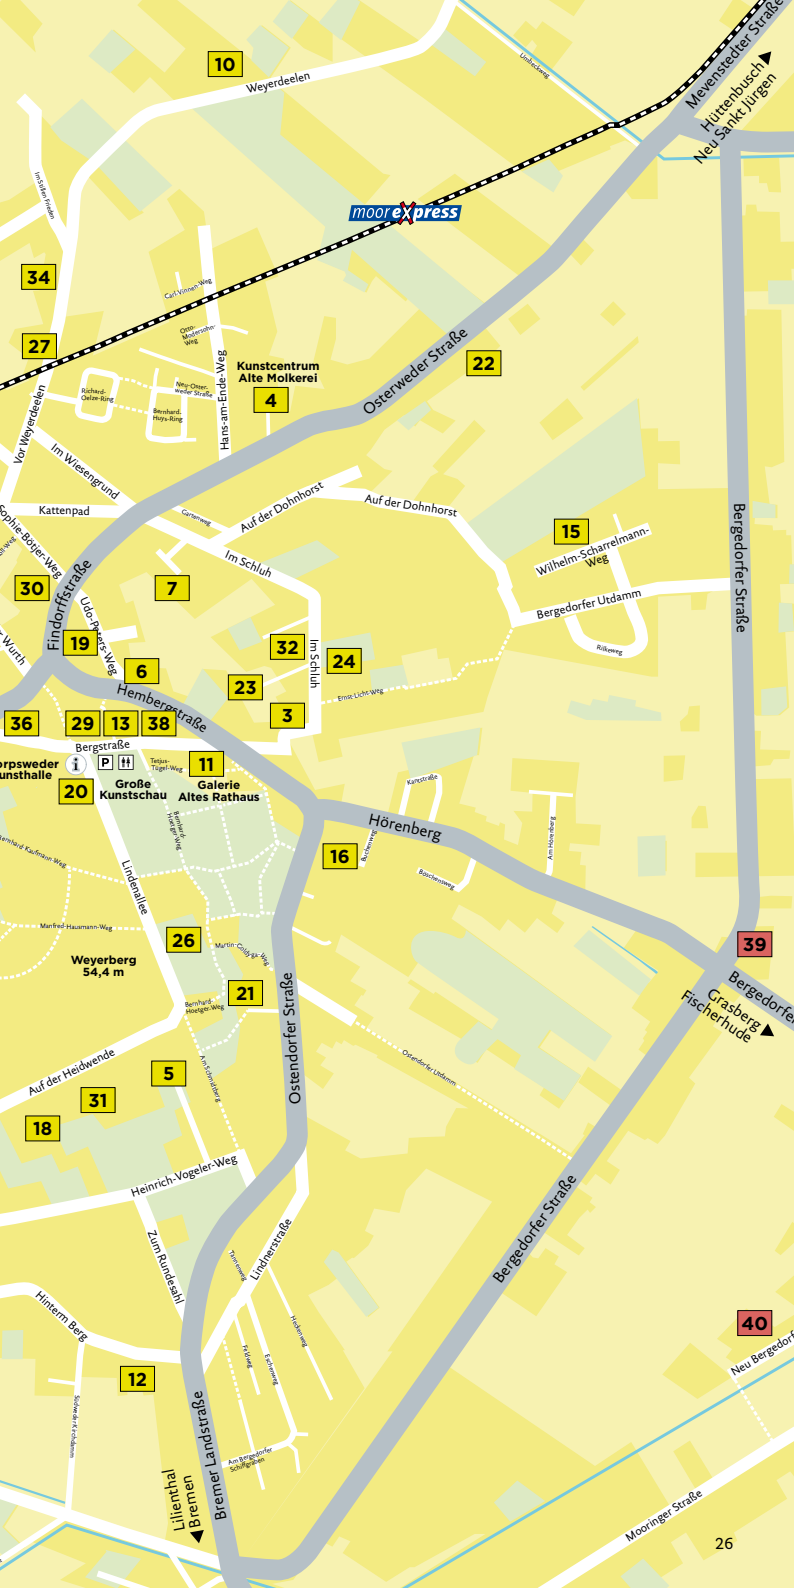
10
Weyerdeelen
Umbeckweg
Mevenstedter Straße
Hüttenbusch
Neu Sankt Jürgen
Im stillen Frieden
moorexpress
34
Carl-Vinnen-Weg
Otto-Modersohn-Weg
27
Kunstcentrum Alte Molkerei
Neu-Osterweder Straße
Richard-Oelze-Ring
Bernhard-Huys-Ring
4
Hans-am-Ende-Weg
Osterweder Straße
22
Vor Weyerdeelen
Im Wiesengrund
Kattenpad
Gartenweg
Auf der Dohnhorst
Auf der Dohnhorst
15
Wilhelm-Scharrelmann-Weg
Bergedorfer Straße
Sophie-Bötjer-Weg
Im Schluh
Bergedorfer Utdamm
30
Findorffstraße
7
Udo-Peters-Weg
19
32
Im Schluh
24
Rilkeweg
Wurth
6
Ernst-Licht-Weg
23
Hembergstraße
36
29
13
38
3
Bergstraße
Tetjus-Tügel-Weg
11
Karlstraße
Worpsweder Kunsthalle
P
20
Große Kunstschau
Galerie Altes Rathaus
Hörenberg
Am Hörenberg
Bernhard-Kaufmann-Weg
Bauernreihe
16
Buchenweg
Böschenweg
Lindenallee
Manfred-Hausmann-Weg
26
Martin-Grillweg
39
Weyerberg 54,4 m
Bergedorf
21
Grasberg
Fischerhude
Bernhard-Hoetger-Weg
Ostendorfer Straße
Ostendorfer Utdamm
Auf der Heidwende
Am Schmidtberg
5
31
18
Heinrich-Vogeler-Weg
Bergedorfer Straße
Zum Rundesahl
Lindnerstraße
Tannenweg
Hinterm Berg
Heckenweg
40
12
Fichweg
Eschenweg
Neu Bergedorf
Sudwalder Kirchdamm
Am Bergedorfer Schiffgraben
Bremer Landstraße
Lilienthal
Bremen
Mooringer Straße
26